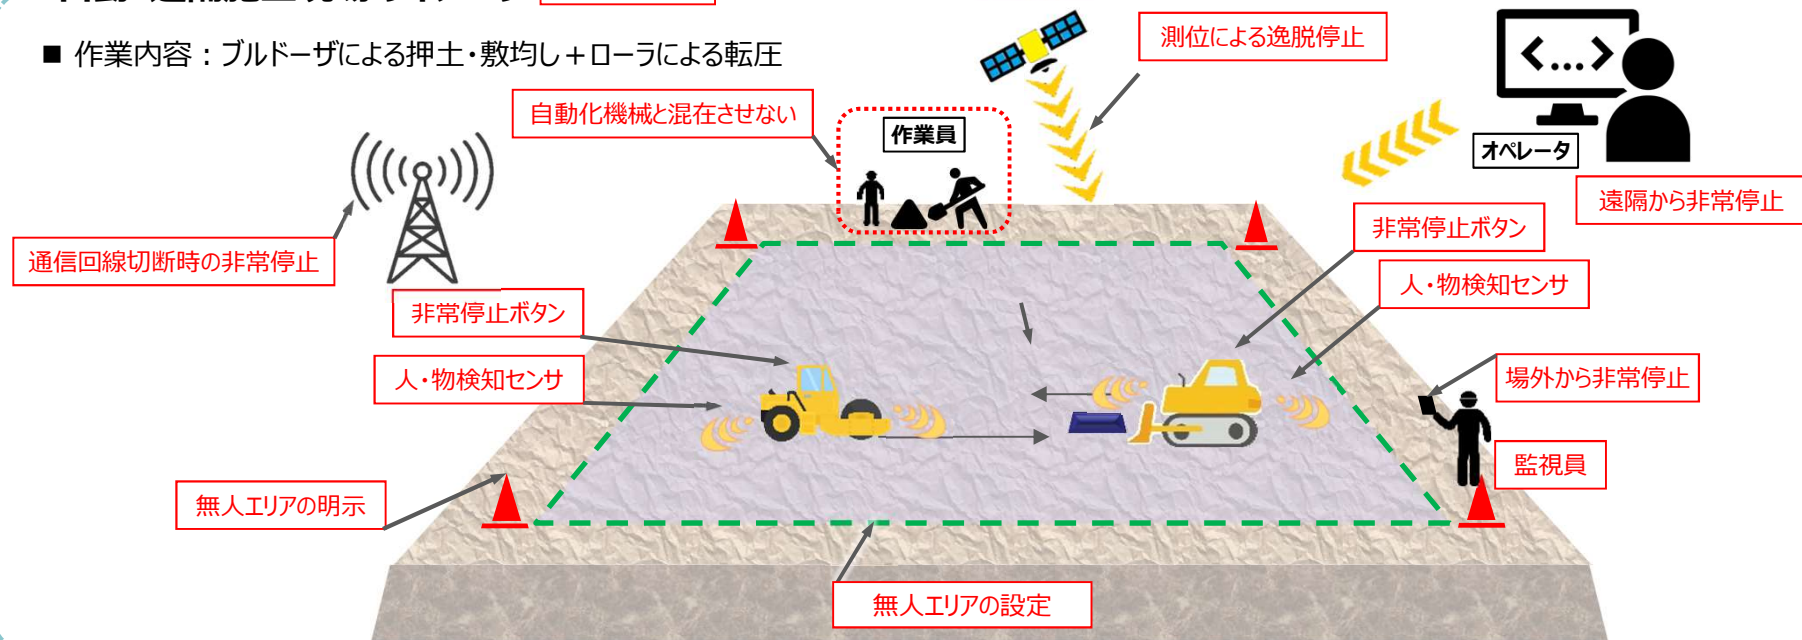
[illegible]

■ 作業内容：ブルドーザによる押土・敷均し＋ローラによる転圧

測位による逸脱停止

<…>

オペレータ

遠隔から非常停止

自動化機械と混在させない

作業員

通信回線切断時の非常停止

非常停止ボタン

人・物検知センサ

非常停止ボタン

人・物検知センサ

場外から非常停止

監視員

無人エリアの明示

無人エリアの設定